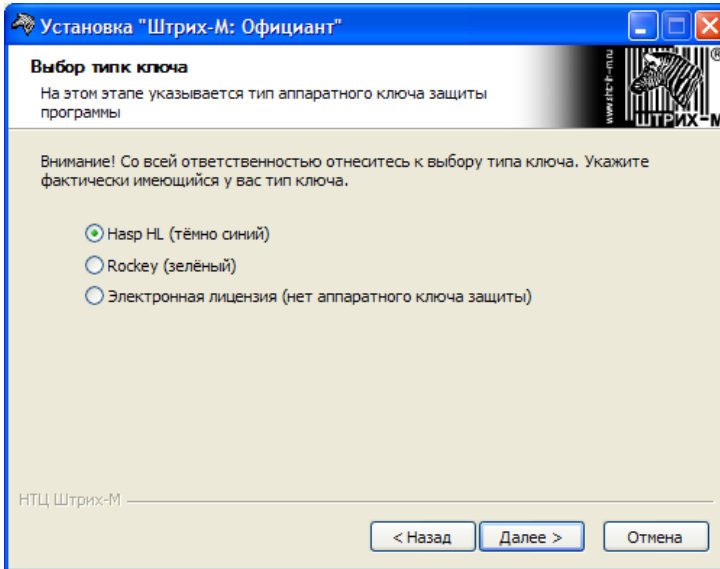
Установка "Штрих-М: Официант"

Выбор типк ключа

На этом этапе указывается тип аппаратного ключа защиты программы

www.shtrih-m.ru

ШТРИХ-М

Внимание! Со всей ответственностью отнеситесь к выбору типа ключа. Укажите фактически имеющийся у вас тип ключа.

Hasp HL (тёмно синий)

Rockey (зелёный)

Электронная лицензия (нет аппаратного ключа защиты)

НТЦ Штрих-М

< Назад

Далее >

Отмена